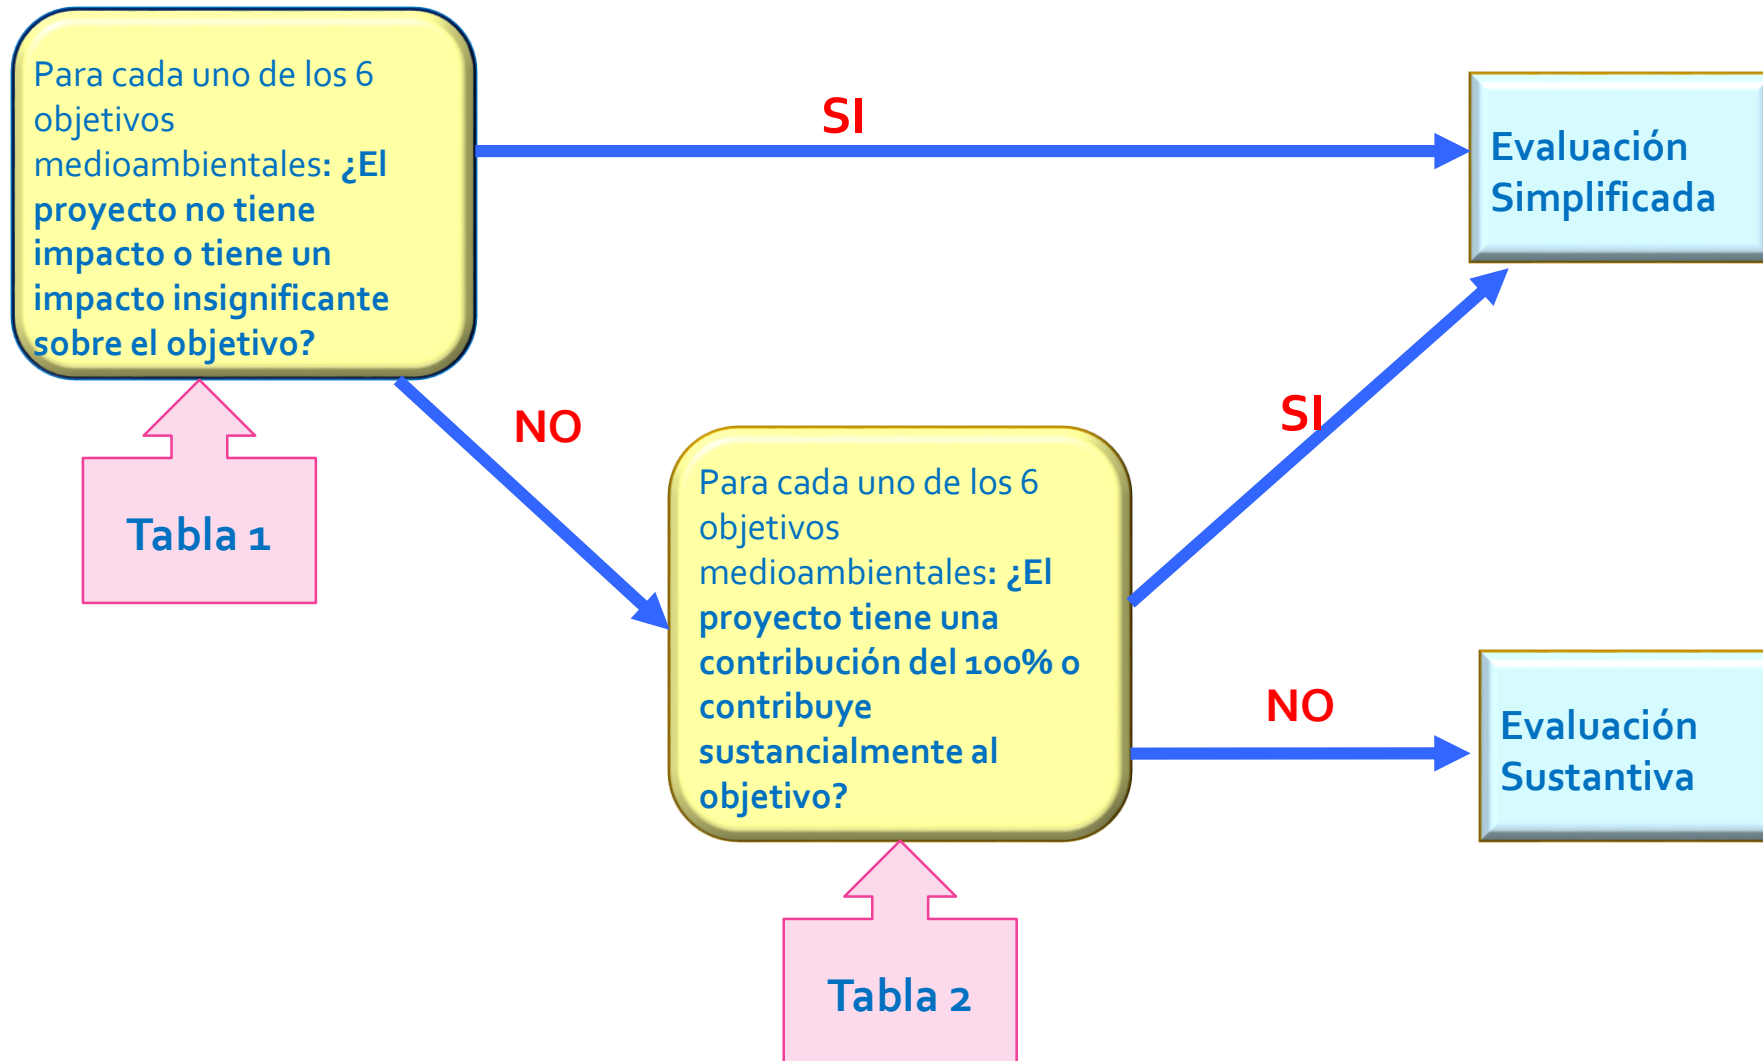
Para cada uno de los 6 objetivos medioambientales: ¿El proyecto no tiene impacto o tiene un impacto insignificante sobre el objetivo?

SI

Evaluación Simplificada

Tabla 1

NO

Para cada uno de los 6 objetivos medioambientales: ¿El proyecto tiene una contribución del 100% o contribuye sustancialmente al objetivo?

SI

NO

Evaluación Sustantiva

Tabla 2